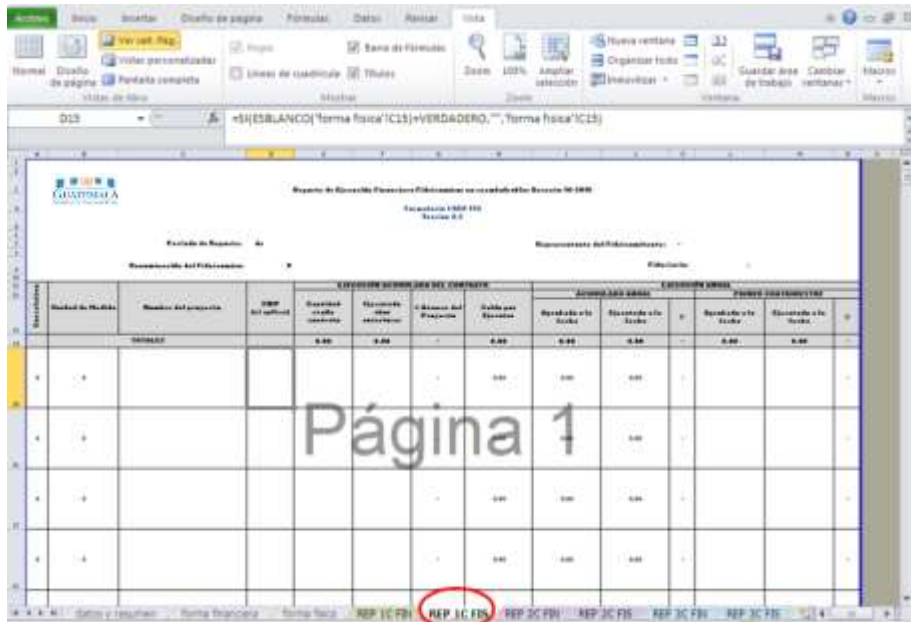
Archivo Inicio Insertar Diseño de página Fórmulas Datos Revisar Vista

Normal Diseño de página Ver salt. Pág. Vistas personalizadas Pantalla completa Vistas de libro
Regla Barra de fórmulas Líneas de cuadrícula Títulos Mostrar
Zoom 100% Ampliar selección Zoom
Nueva ventana Organizar todo Inmovilizar Ventana
Guardar área de trabajo Cambiar ventanas Macros Macros

D15 =SI(ESBLANCO('forma fisica'!C15)=VERDADERO,"",'forma fisica'!C15)

GUATEMALA

Reporte de Ejecución Financiera Fideicomisos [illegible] Decreto 50-2016

Formulario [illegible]
Versión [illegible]

Período de Reporte: de
Representante del Fideicomitente:
Denominación del Fideicomiso:
Fiduciario:

EJECUCIÓN ACUMULADA DEL CONTRATO
EJECUCIÓN ANUAL
ACUMULADO ANUAL
PERÍODO CUATRIMESTRE

| Correlativo | Unidad de Medida | Nombre del proyecto | SNIP del aplicad | Cantidad a ejecutar | Ejecutado | % Avance del Proyecto | Saldo por Ejecutar | Ejecutado a la fecha | Ejecutado a la fecha | % | Ejecutado a la fecha | Ejecutado a la fecha | % |
|---|---|---|---|---|---|---|---|---|---|---|---|---|---|
| | | TOTALES | | 0.00 | 0.00 | - | 0.00 | 0.00 | 0.00 | - | 0.00 | 0.00 | - |

Página 1

datos y resumen | forma financiera | forma fisica | REP 1C FIN | REP 1C FIS | REP 2C FIN | REP 2C FIS | REP 3C FIN | REP 3C FIS